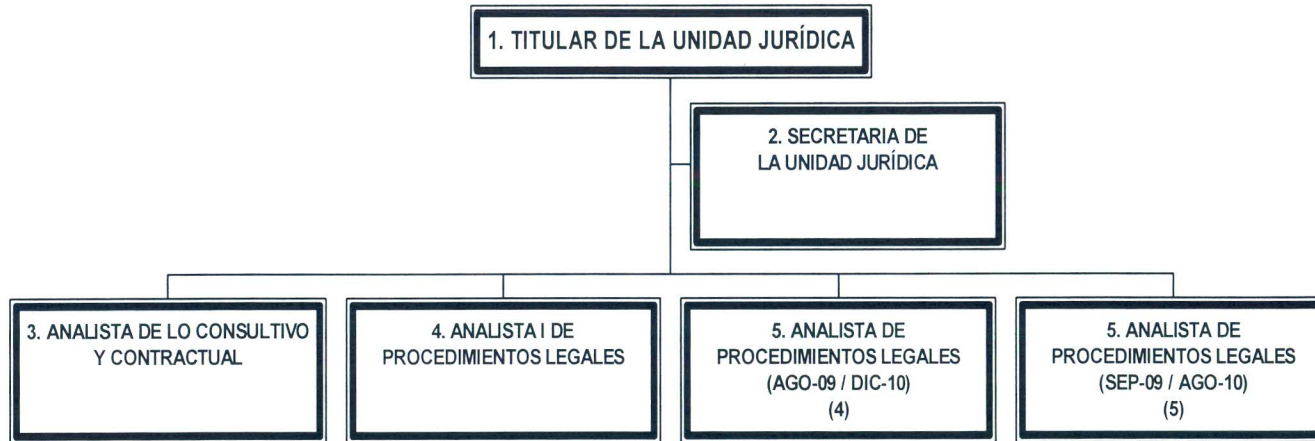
1. TITULAR DE LA UNIDAD JURÍDICA

2. SECRETARIA DE LA UNIDAD JURÍDICA

3. ANALISTA DE LO CONSULTIVO Y CONTRACTUAL

4. ANALISTA I DE PROCEDIMIENTOS LEGALES

5. ANALISTA DE PROCEDIMIENTOS LEGALES (AGO-09 / DIC-10) (4)

5. ANALISTA DE PROCEDIMIENTOS LEGALES (SEP-09 / AGO-10) (5)